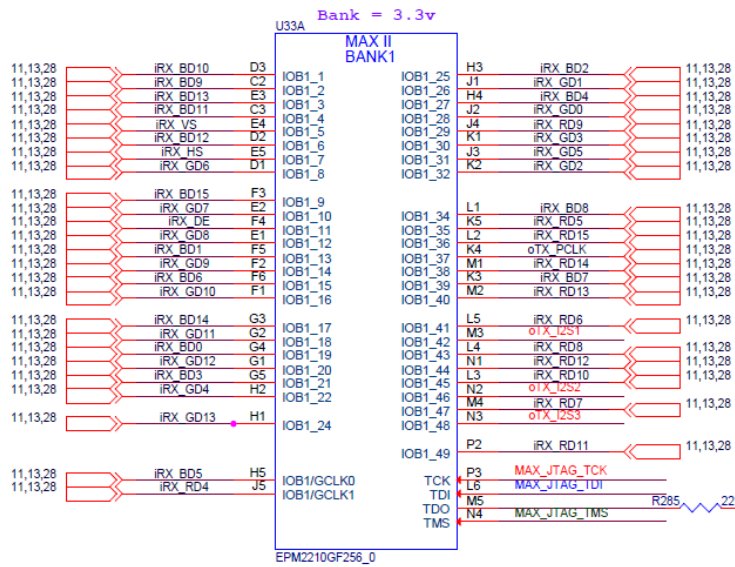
Bank = 3.3v

U33A

MAX II
BANK1

11,13,28 iRX_BD10 D3 IOB1_1
11,13,28 iRX_BD9 C2 IOB1_2
11,13,28 iRX_BD13 E3 IOB1_3
11,13,28 iRX_BD11 C3 IOB1_4
11,13,28 iRX_VS E4 IOB1_5
11,13,28 iRX_BD12 D2 IOB1_6
11,13,28 iRX_HS E5 IOB1_7
11,13,28 iRX_GD6 D1 IOB1_8

11,13,28 iRX_BD15 F3 IOB1_9
11,13,28 iRX_GD7 E2 IOB1_10
11,13,28 iRX_DE F4 IOB1_11
11,13,28 iRX_GD8 E1 IOB1_12
11,13,28 iRX_BD1 F5 IOB1_13
11,13,28 iRX_GD9 F2 IOB1_14
11,13,28 iRX_BD6 F6 IOB1_15
11,13,28 iRX_GD10 F1 IOB1_16

11,13,28 iRX_BD14 G3 IOB1_17
11,13,28 iRX_GD11 G2 IOB1_18
11,13,28 iRX_BD0 G4 IOB1_19
11,13,28 iRX_GD12 G1 IOB1_20
11,13,28 iRX_BD3 G5 IOB1_21
11,13,28 iRX_GD4 H2 IOB1_22

11,13,28 iRX_GD13 H1 IOB1_24

11,13,28 iRX_BD5 H5 IOB1/GCLK0
11,13,28 iRX_RD4 J5 IOB1/GCLK1

IOB1_25 H3 iRX_BD2 11,13,28
IOB1_26 J1 iRX_GD1 11,13,28
IOB1_27 H4 iRX_BD4 11,13,28
IOB1_28 J2 iRX_GD0 11,13,28
IOB1_29 J4 iRX_RD9 11,13,28
IOB1_30 K1 iRX_GD3 11,13,28
IOB1_31 J3 iRX_GD5 11,13,28
IOB1_32 K2 iRX_GD2 11,13,28

IOB1_34 L1 iRX_BD8 11,13,28
IOB1_35 K5 iRX_RD5 11,13,28
IOB1_36 L2 iRX_RD15 11,13,28
IOB1_37 K4 oTX_PCLK 11,13,28
IOB1_38 M1 iRX_RD14 11,13,28
IOB1_39 K3 iRX_BD7 11,13,28
IOB1_40 M2 iRX_RD13 11,13,28

IOB1_41 L5 iRX_RD6 11,13,28
IOB1_42 M3 oTX_I2S1
IOB1_43 L4 iRX_RD8 11,13,28
IOB1_44 N1 iRX_RD12 11,13,28
IOB1_45 L3 iRX_RD10 11,13,28
IOB1_46 N2 oTX_I2S2
IOB1_47 M4 iRX_RD7 11,13,28
IOB1_48 N3 oTX_I2S3

IOB1_49 P2 iRX_RD11 11,13,28

TCK P3 MAX_JTAG_TCK
TDI L6 MAX_JTAG_TDI
TDO M5 R285 22
TMS N4 MAX_JTAG_TMS

EPM2210GF256_0